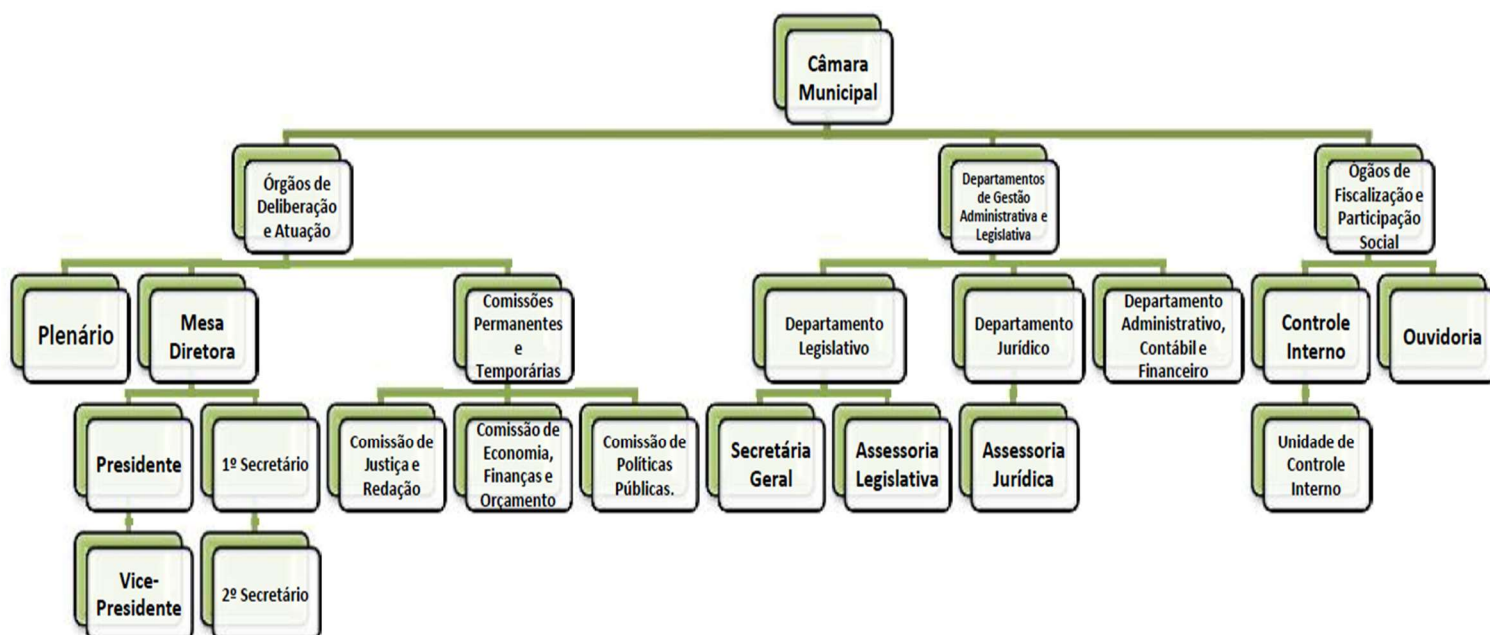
Câmara Municipal

Órgãos de Deliberação e Atuação

Departamentos de Gestão Administrativa e Legislativa

Ogãos de Fiscalização e Participação Social

Plenário

Mesa Diretora

Comissões Permanentes e Temporárias

Departamento Legislativo

Departamento Jurídico

Departamento Administrativo, Contábil e Financeiro

Controle Interno

Ouvidoria

Presidente

1º Secretário

Comissão de Justiça e Redação

Comissão de Economia, Finanças e Orçamento

Comissão de Políticas Públicas.

Secretária Geral

Assessoria Legislativa

Assessoria Jurídica

Unidade de Controle Interno

Vice-Presidente

2º Secretário